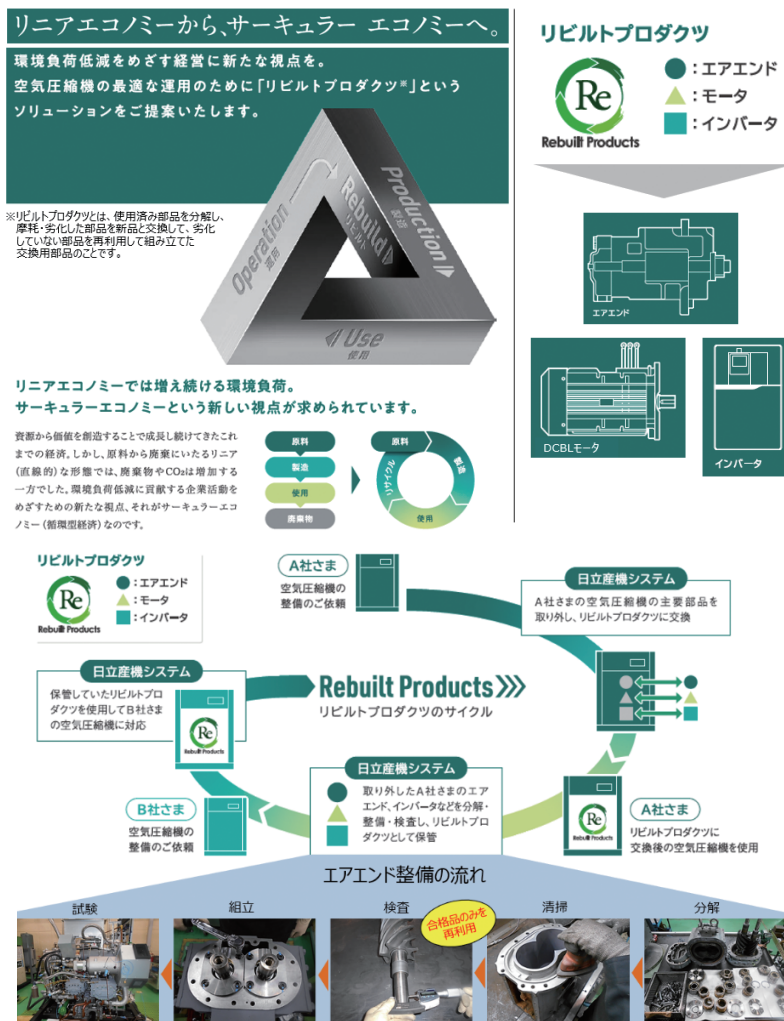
リニアエコノミーから、サーキュラー エコノミーへ。

環境負荷低減をめざす経営に新たな視点を。
空気圧縮機の最適な運用のために「リビルトプロダクツ※」というソリューションをご提案いたします。

※リビルトプロダクツとは、使用済み部品を分解し、摩耗・劣化した部品を新品と交換して、劣化していない部品を再利用して組み立てた交換用部品のことです。

Production 製造
Rebuild 再生
Operation 運用
Use 使用

リビルトプロダクツ
Re
Rebuilt Products
●：エアエンド
▲：モータ
■：インバータ

エアエンド
DCBLモータ
インバータ

リニアエコノミーでは増え続ける環境負荷。
サーキュラーエコノミーという新しい視点が求められています。

資源から価値を創造することで成長し続けてきたこれまでの経済。しかし、原料から廃棄にいたるリニア(直線的)な形態では、廃棄物や$CO_2$は増加する一方でした。環境負荷低減に貢献する企業活動をめざすための新たな視点、それがサーキュラーエコノミー(循環型経済)なのです。

原料
製造
使用
廃棄物

原料
製造
使用
リサイクル

リビルトプロダクツ
●：エアエンド
▲：モータ
■：インバータ
Rebuilt Products

A社さま
空気圧縮機の整備のご依頼

日立産機システム
A社さまの空気圧縮機の主要部品を取り外し、リビルトプロダクツに交換

日立産機システム
保管していたリビルトプロダクツを使用してB社さまの空気圧縮機に対応

Rebuilt Products
リビルトプロダクツのサイクル

日立産機システム
取り外したA社さまのエアエンド、インバータなどを分解・整備・検査し、リビルトプロダクツとして保管

B社さま
空気圧縮機の整備のご依頼

A社さま
リビルトプロダクツに交換後の空気圧縮機を使用

エアエンド整備の流れ
試験
組立
検査
合格品のみを再利用
清掃
分解